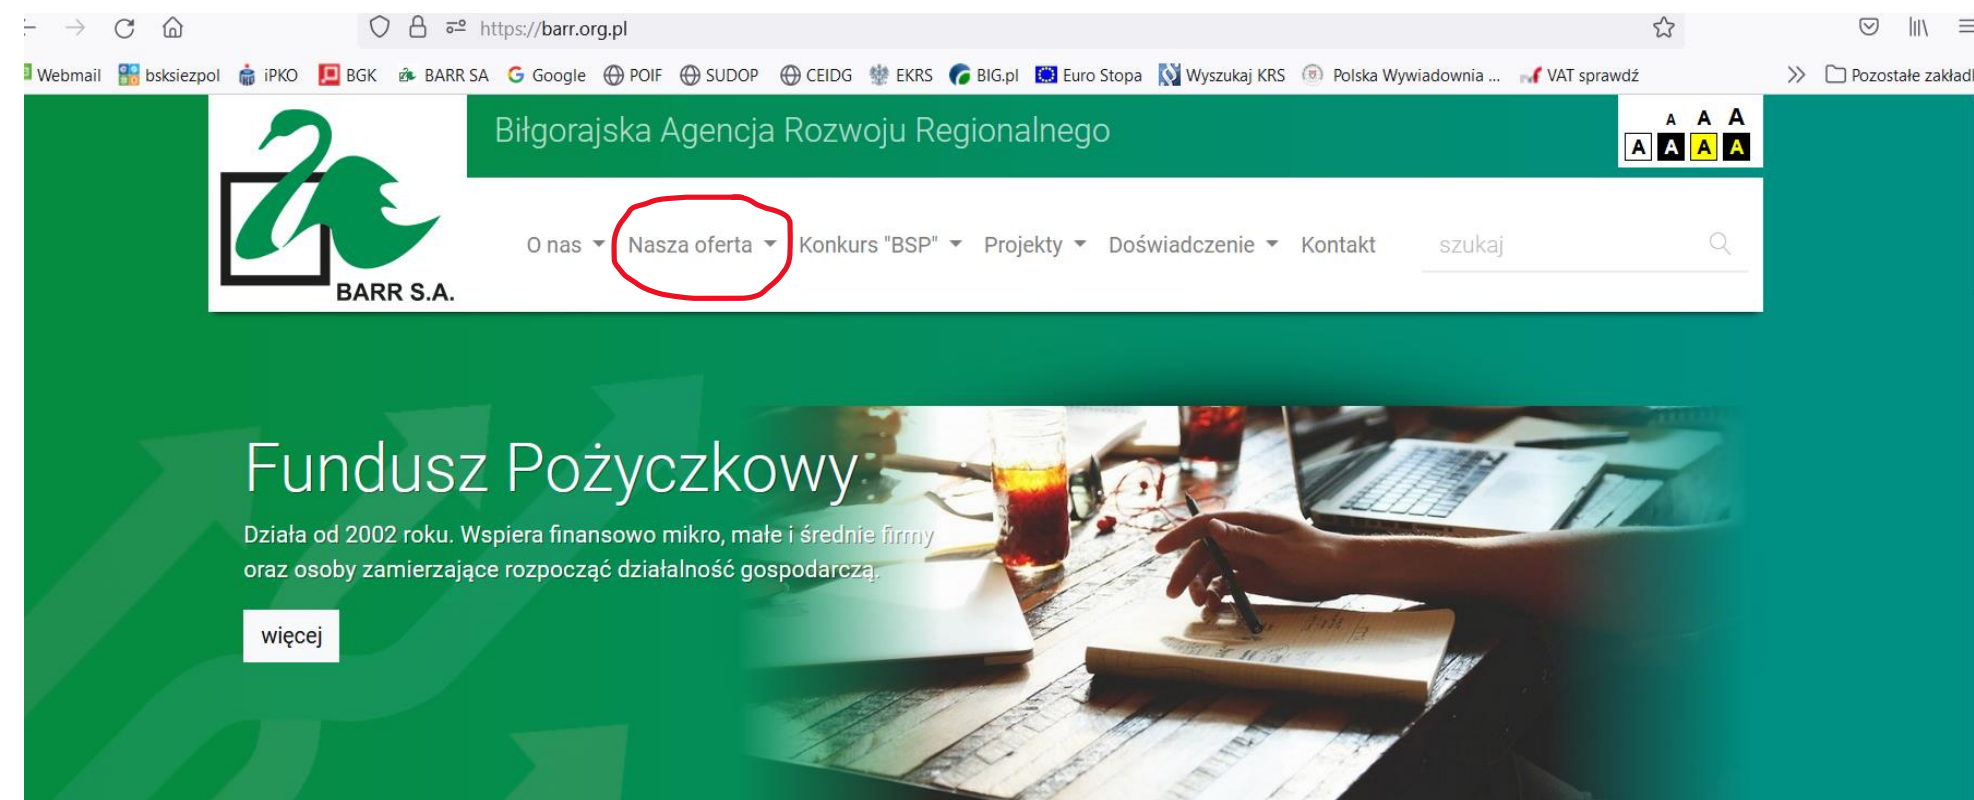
https://barr.org.pl

Webmail bsksiezpol iPKO BGK BARR SA Google POIF SUDOP CEIDG EKRS BIG.pl Euro Stopa Wyszukaj KRS Polska Wywiadownia ... VAT sprawdź Pozostałe zakładk

BARR S.A.

Biłgorajska Agencja Rozwoju Regionalnego

A A A
A A A A

O nas Nasza oferta Konkurs "BSP" Projekty Doświadczenie Kontakt szukaj

Fundusz Pożyczkowy

Działa od 2002 roku. Wspiera finansowo mikro, małe i średnie firmy oraz osoby zamierzające rozpocząć działalność gospodarczą.

więcej